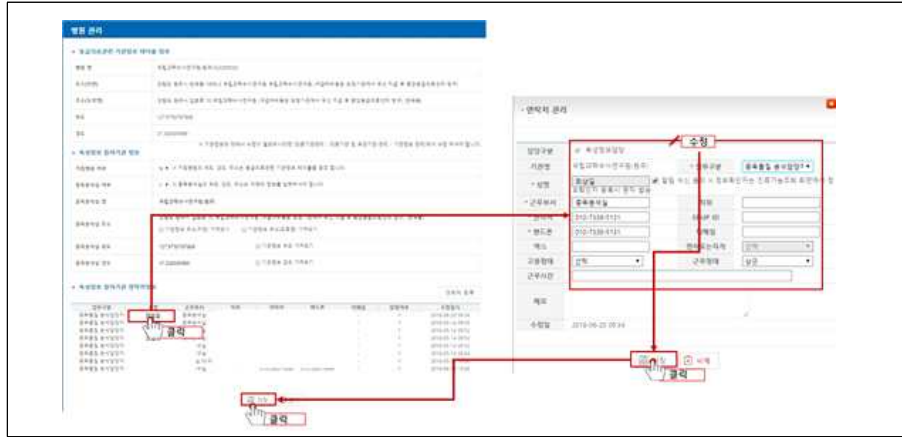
병원 관리

· 연락처 관리

수정

담당구분
기관명
* 성명
* 근무부서
* 전화
* 핸드폰
팩스
고용형태
근무시간
메모
수정일

홍길동
종류총괄부
010-7338-0121
010-7338-0121
선택
정규
2019-06-23 09:34

클릭

클릭

클릭